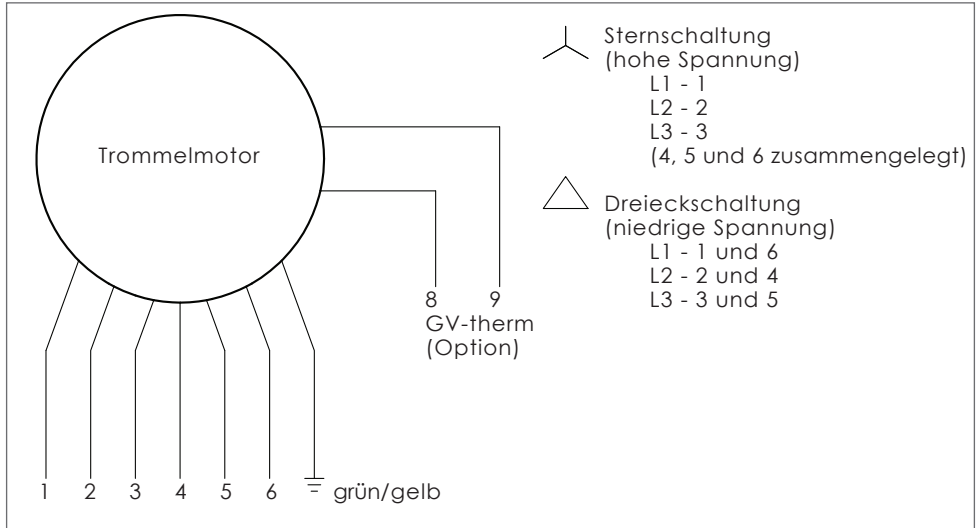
Trommelmotor

8 9
GV-therm
(Option)

1 2 3 4 5 6 grün/gelb

Sternschaltung
(hohe Spannung)
L1 - 1
L2 - 2
L3 - 3
(4, 5 und 6 zusammengelegt)

Dreieckschaltung
(niedrige Spannung)
L1 - 1 und 6
L2 - 2 und 4
L3 - 3 und 5